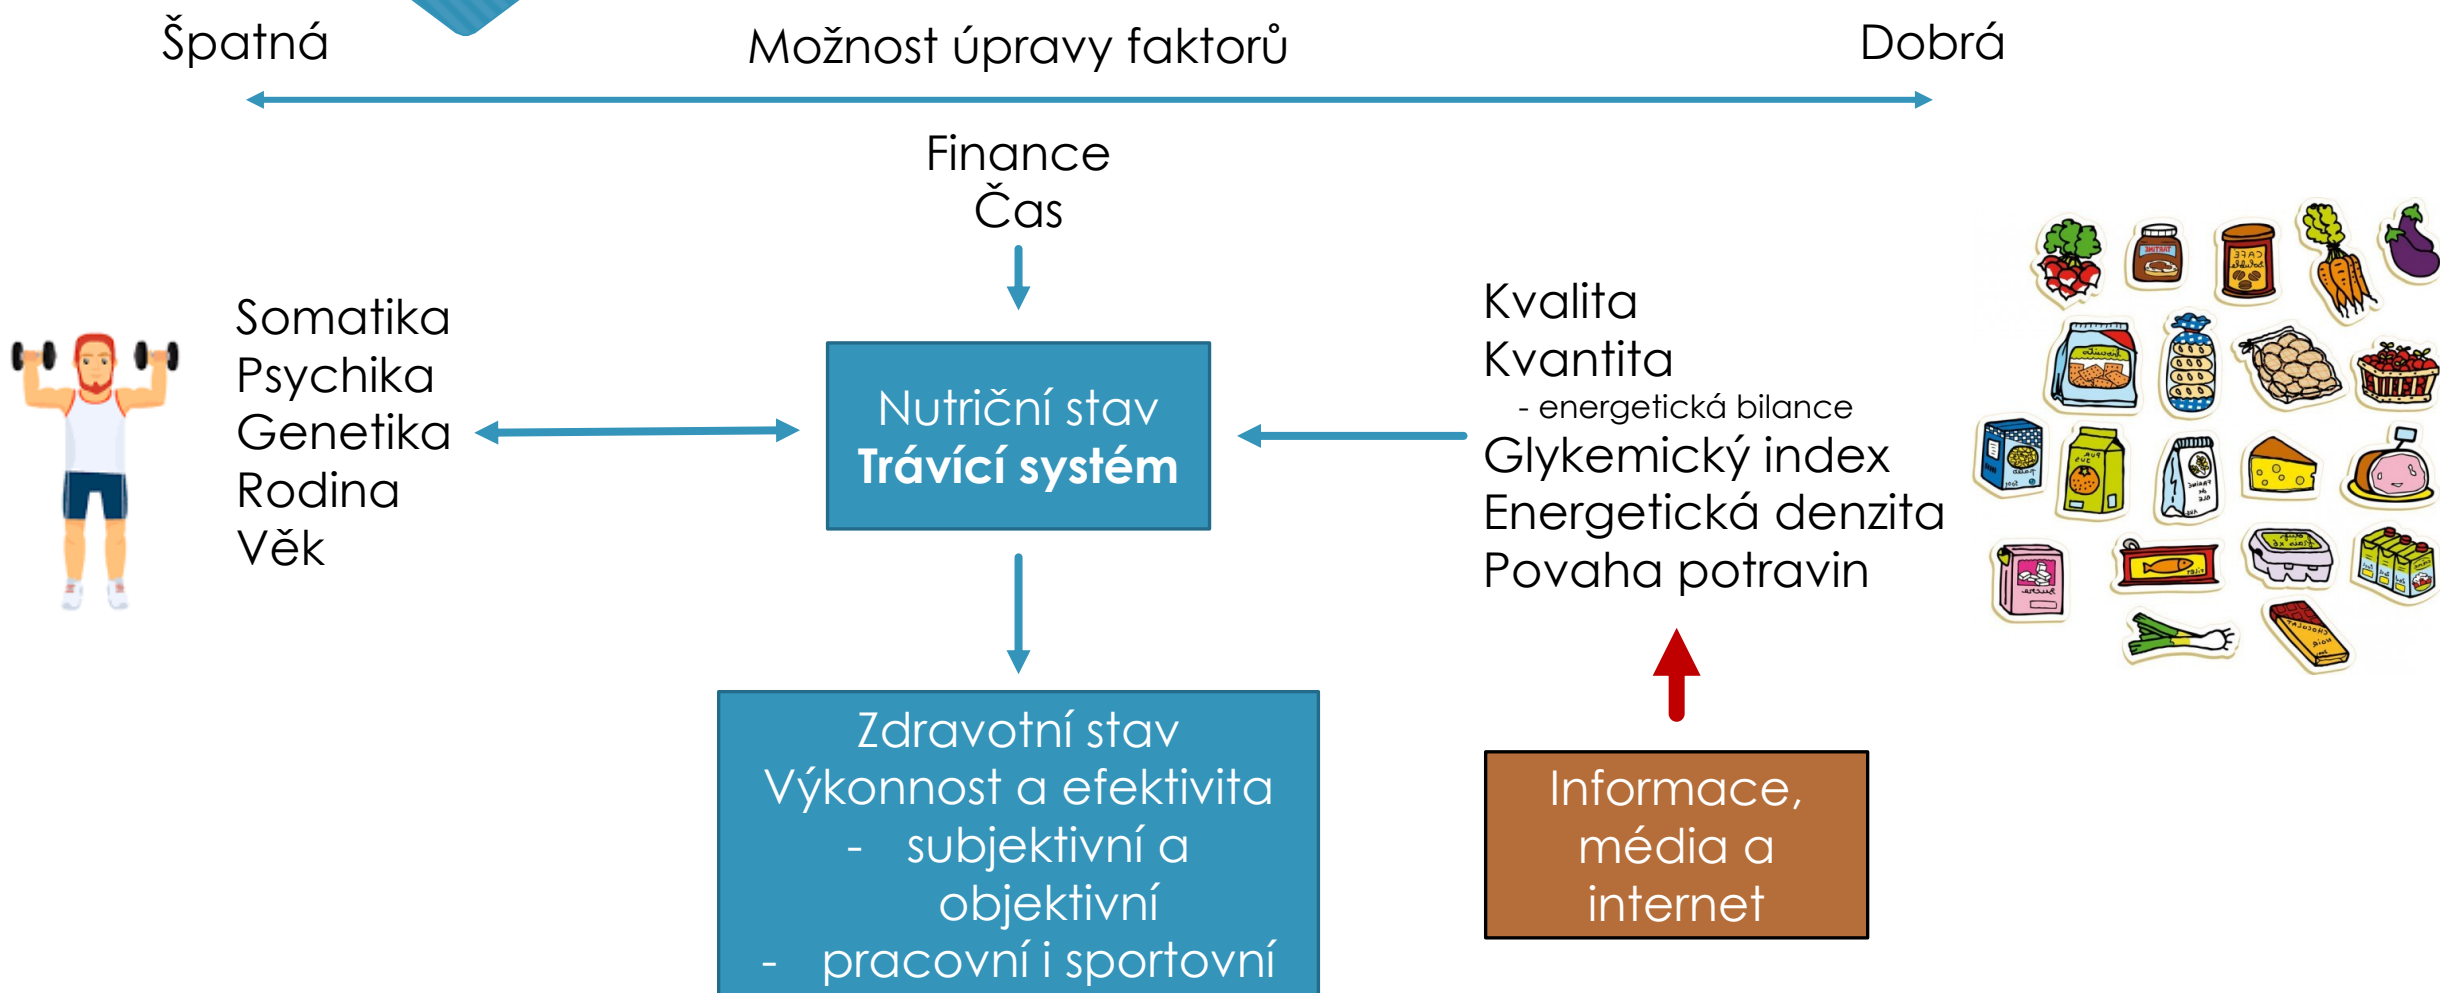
Špatná

Možnost úpravy faktorů

Dobrá

Finance
Čas

Somatika
Psychika
Genetika
Rodina
Věk

Nutriční stav
**Trávící systém**

Kvalita
Kvantita
- energetická bilance
Glykemický index
Energetická denzita
Povaha potravin

Zdravotní stav
Výkonnost a efektivita
- subjektivní a objektivní
- pracovní i sportovní

Informace, média a internet